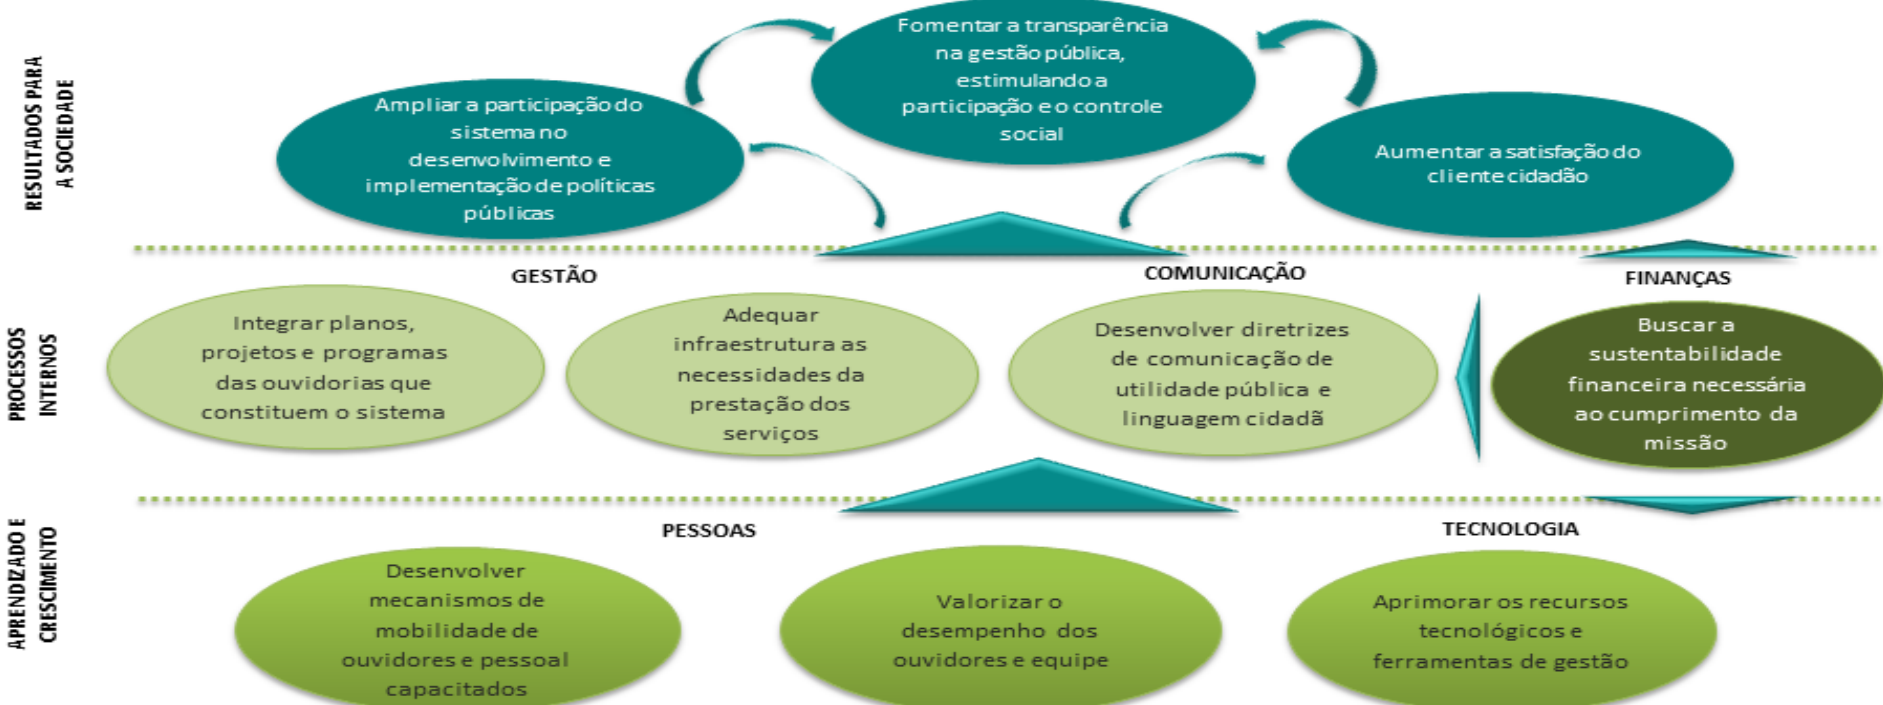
RESULTADOS PARA A SOCIEDADE

Fomentar a transparência na gestão pública, estimulando a participação e o controle social

Ampliar a participação do sistema no desenvolvimento e implementação de políticas públicas

Aumentar a satisfação do cliente cidadão

PROCESSOS INTERNOS

GESTÃO

COMUNICAÇÃO

FINANÇAS

Integrar planos, projetos e programas das ouvidorias que constituem o sistema

Adequar infraestrutura as necessidades da prestação dos serviços

Desenvolver diretrizes de comunicação de utilidade pública e linguagem cidadã

Buscar a sustentabilidade financeira necessária ao cumprimento da missão

APRENDIZADO E CRESCIMENTO

PESSOAS

TECNOLOGIA

Desenvolver mecanismos de mobilidade de ouvidores e pessoal capacitados

Valorizar o desempenho dos ouvidores e equipe

Aprimorar os recursos tecnológicos e ferramentas de gestão